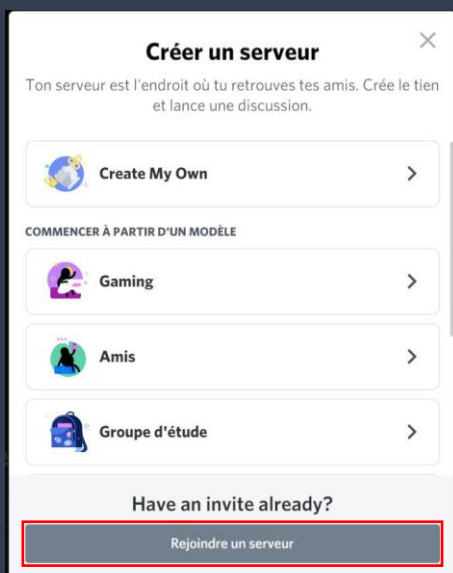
Créer un serveur

Ton serveur est l'endroit où tu retrouves tes amis. Crée le tien et lance une discussion.

Create My Own

COMMENCER À PARTIR D'UN MODÈLE

Gaming

Amis

Groupe d'étude

Have an invite already?

Rejoindre un serveur